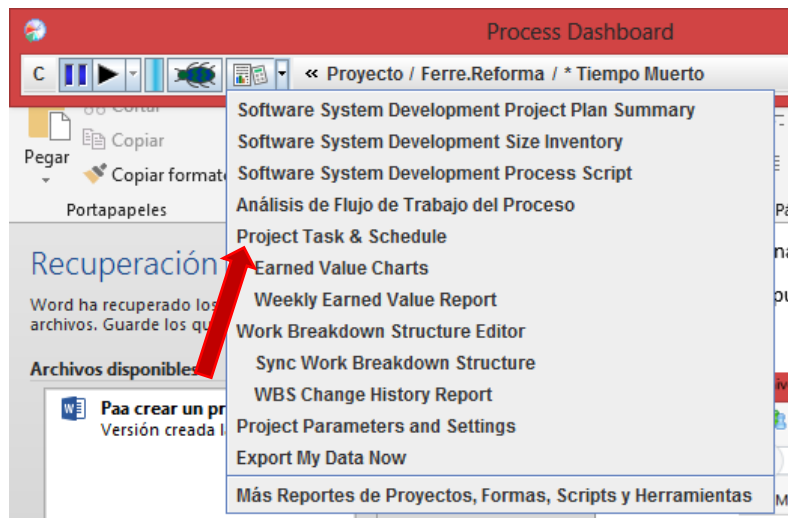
Process Dashboard

C

« Proyecto / Ferre.Reforma / * Tiempo Muerto

Cortar
Copiar
Pegar
Copiar formato
Portapapeles

Recuperación
Word ha recuperado los
archivos. Guarde los qu

Archivos disponibles

Paa crear un pr
Versión creada l

Software System Development Project Plan Summary
Software System Development Size Inventory
Software System Development Process Script
Análisis de Flujo de Trabajo del Proceso
Project Task & Schedule
Earned Value Charts
Weekly Earned Value Report
Work Breakdown Structure Editor
Sync Work Breakdown Structure
WBS Change History Report
Project Parameters and Settings
Export My Data Now
Más Reportes de Proyectos, Formas, Scripts y Herramientas